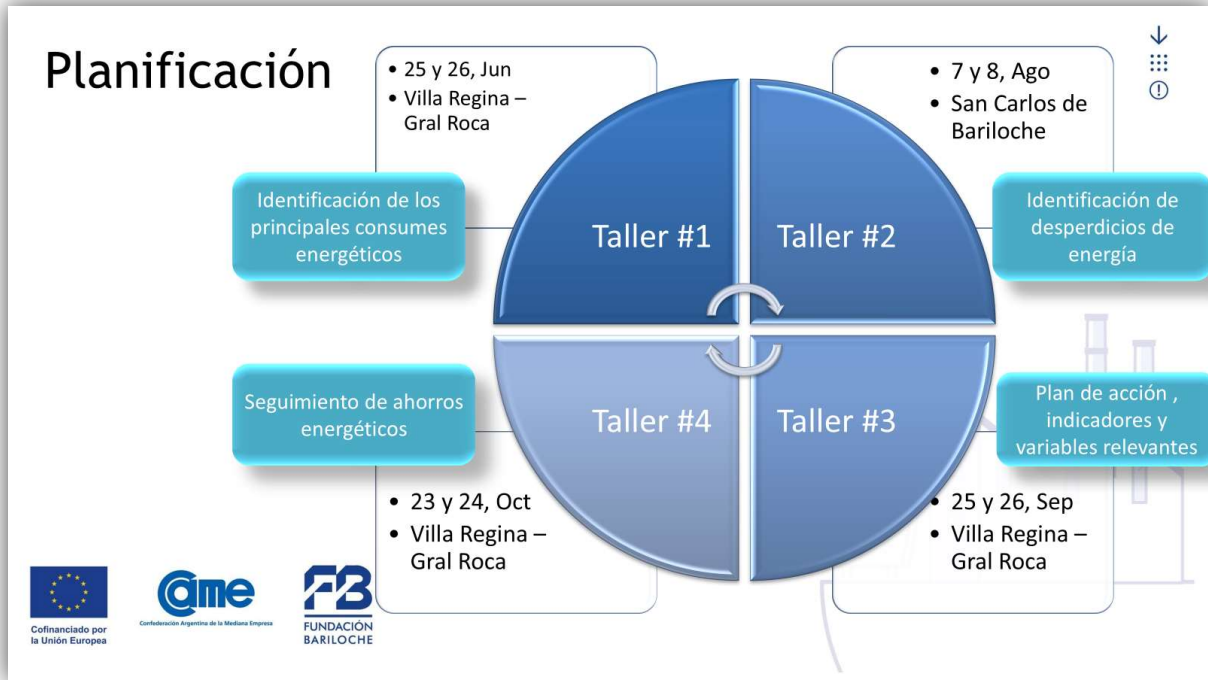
Planificación

• 25 y 26, Jun
• Villa Regina – Gral Roca

Identificación de los principales consumes energéticos

Taller #1

Taller #2

• 7 y 8, Ago
• San Carlos de Bariloche

Identificación de desperdicios de energía

Seguimiento de ahorros energéticos

Taller #4

Taller #3

Plan de acción , indicadores y variables relevantes

• 23 y 24, Oct
• Villa Regina – Gral Roca

• 25 y 26, Sep
• Villa Regina – Gral Roca

Cofinanciado por la Unión Europea

came
Confederación Argentina de la Mediana Empresa

FB
FUNDACIÓN BARILOCHE